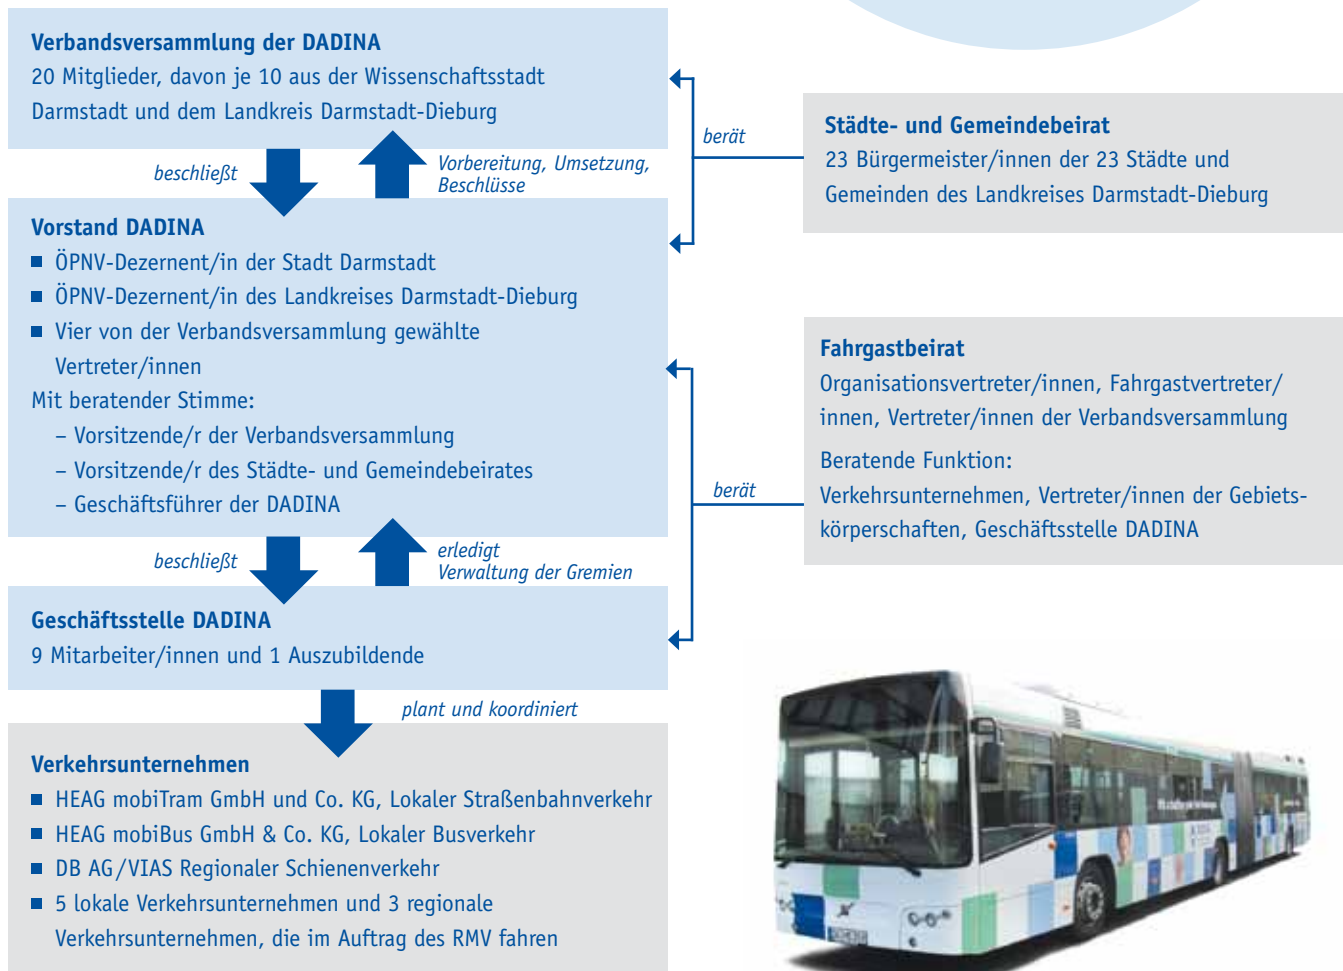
**Verbandsversammlung der DADINA**
20 Mitglieder, davon je 10 aus der Wissenschaftsstadt Darmstadt und dem Landkreis Darmstadt-Dieburg

beschließt

Vorbereitung, Umsetzung, Beschlüsse

berät

**Städte- und Gemeindebeirat**
23 Bürgermeister/innen der 23 Städte und Gemeinden des Landkreises Darmstadt-Dieburg

**Vorstand DADINA**
■ ÖPNV-Dezernent/in der Stadt Darmstadt
■ ÖPNV-Dezernent/in des Landkreises Darmstadt-Dieburg
■ Vier von der Verbandsversammlung gewählte Vertreter/innen
Mit beratender Stimme:
– Vorsitzende/r der Verbandsversammlung
– Vorsitzende/r des Städte- und Gemeindebeirates
– Geschäftsführer der DADINA

**Fahrgastbeirat**
Organisationsvertreter/innen, Fahrgastvertreter/innen, Vertreter/innen der Verbandsversammlung
Beratende Funktion:
Verkehrsunternehmen, Vertreter/innen der Gebietskörperschaften, Geschäftsstelle DADINA

berät

beschließt

erledigt
Verwaltung der Gremien

**Geschäftsstelle DADINA**
9 Mitarbeiter/innen und 1 Auszubildende

plant und koordiniert

**Verkehrsunternehmen**
■ HEAG mobiTram GmbH und Co. KG, Lokaler Straßenbahnverkehr
■ HEAG mobiBus GmbH & Co. KG, Lokaler Busverkehr
■ DB AG/VIAS Regionaler Schienenverkehr
■ 5 lokale Verkehrsunternehmen und 3 regionale Verkehrsunternehmen, die im Auftrag des RMV fahren